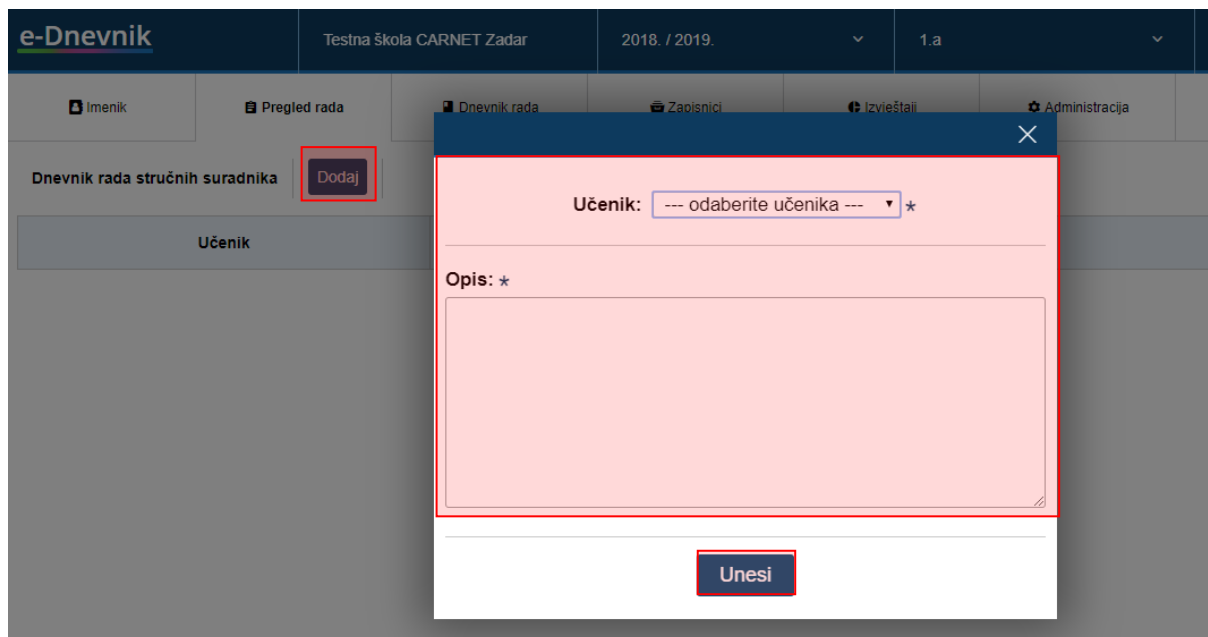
e-Dnevnik

Testna škola CARNET Zadar

2018. / 2019.

1.a

Imenik

Pregled rada

Dnevnik rada

Zapisnici

Izvještaji

Administracija

Dnevnik rada stručnih suradnika

Dodaj

Učenik

×

Učenik: --- odaberite učenika --- *

Opis: *

Unesi